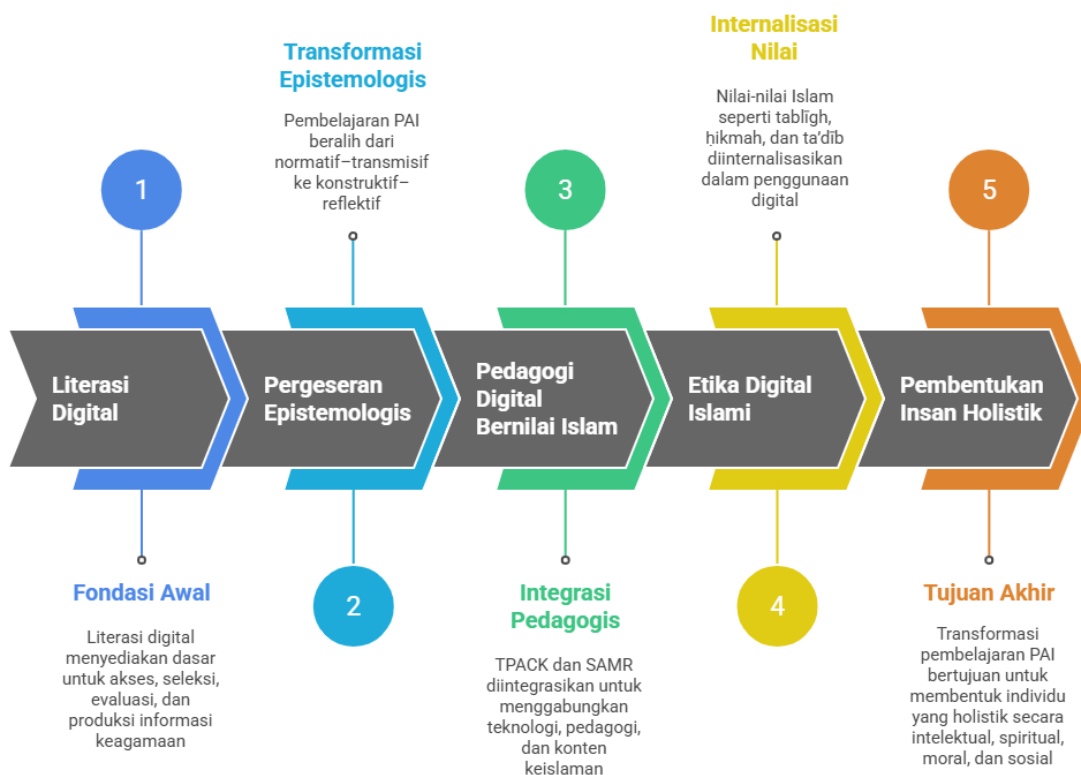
Transformasi Epistemologis

Pembelajaran PAI beralih dari normatif–transmisif ke konstruktif–reflektif

Internalisasi Nilai

Nilai-nilai Islam seperti tablīgh, ḥikmah, dan ta'dīb diinternalisasikan dalam penggunaan digital

1

3

5

Literasi Digital

Pergeseran Epistemologis

Pedagogi Digital Bernilai Islam

Etika Digital Islami

Pembentukan Insan Holistik

Fondasi Awal

Literasi digital menyediakan dasar untuk akses, seleksi, evaluasi, dan produksi informasi keagamaan

2

Integrasi Pedagogis

TPACK dan SAMR diintegrasikan untuk menggabungkan teknologi, pedagogi, dan konten keislaman

4

Tujuan Akhir

Transformasi pembelajaran PAI bertujuan untuk membentuk individu yang holistik secara intelektual, spiritual, moral, dan sosial